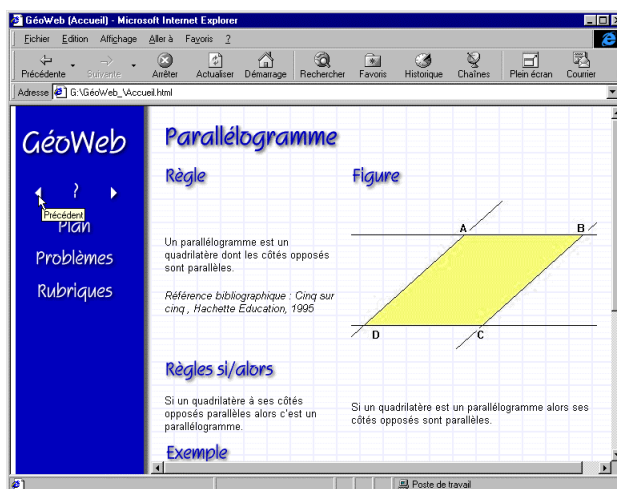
GéoWeb (Accueil) - Microsoft Internet Explorer

Fichier Edition Affichage Aller à Favoris ?

Précédente Suivante Arrêter Actualiser Démarrage Rechercher Favoris Historique Chaînes Plein écran Courrier

Adresse G:\GéoWeb_\Accueil.html

GéoWeb

?

Précédent

Plan

Problèmes

Rubriques

Parallélogramme

Règle

Un parallélogramme est un quadrilatère dont les côtés opposés sont parallèles.

Référence bibliographique : Cinq sur cinq , Hachette Education, 1995

Figure

A

B

D

C

Règles si/alors

Si un quadrilatère à ses côtés opposés parallèles alors c'est un parallélogramme.

Si un quadrilatère est un parallélogramme alors ses côtés opposés sont parallèles.

Exemple

Poste de travail